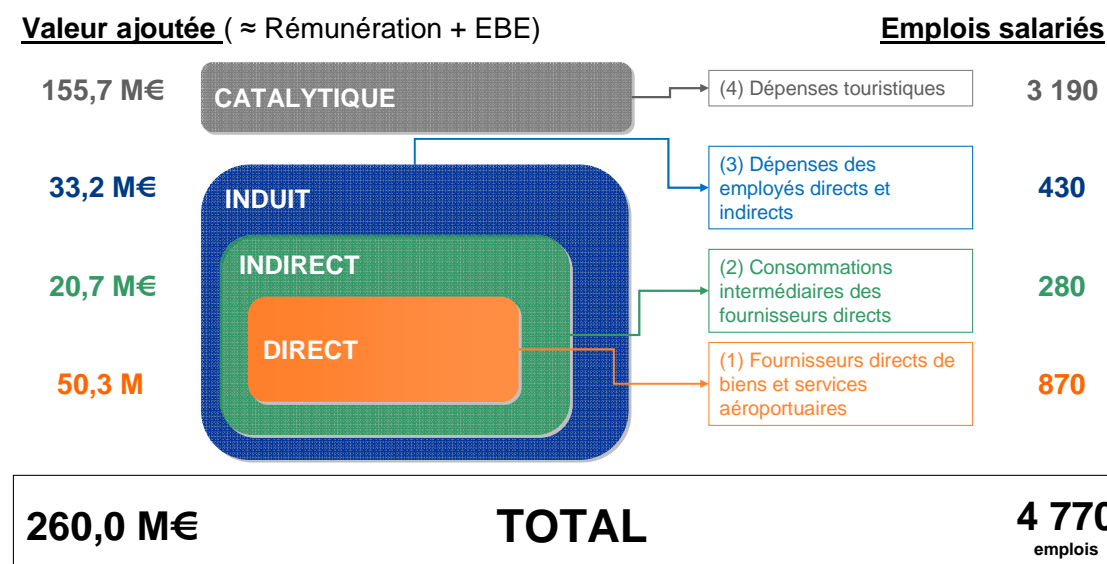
**Valeur ajoutée** ( ≈ Rémunération + EBE)

**Emplois salariés**

155,7 M€

CATALYTIQUE

(4) Dépenses touristiques

3 190

33,2 M€

INDUIT

(3) Dépenses des employés directs et indirects

430

20,7 M€

INDIRECT

(2) Consommations intermédiaires des fournisseurs directs

280

DIRECT

50,3 M

(1) Fournisseurs directs de biens et services aéroportuaires

870

260,0 M€

TOTAL

4 77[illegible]

emplois